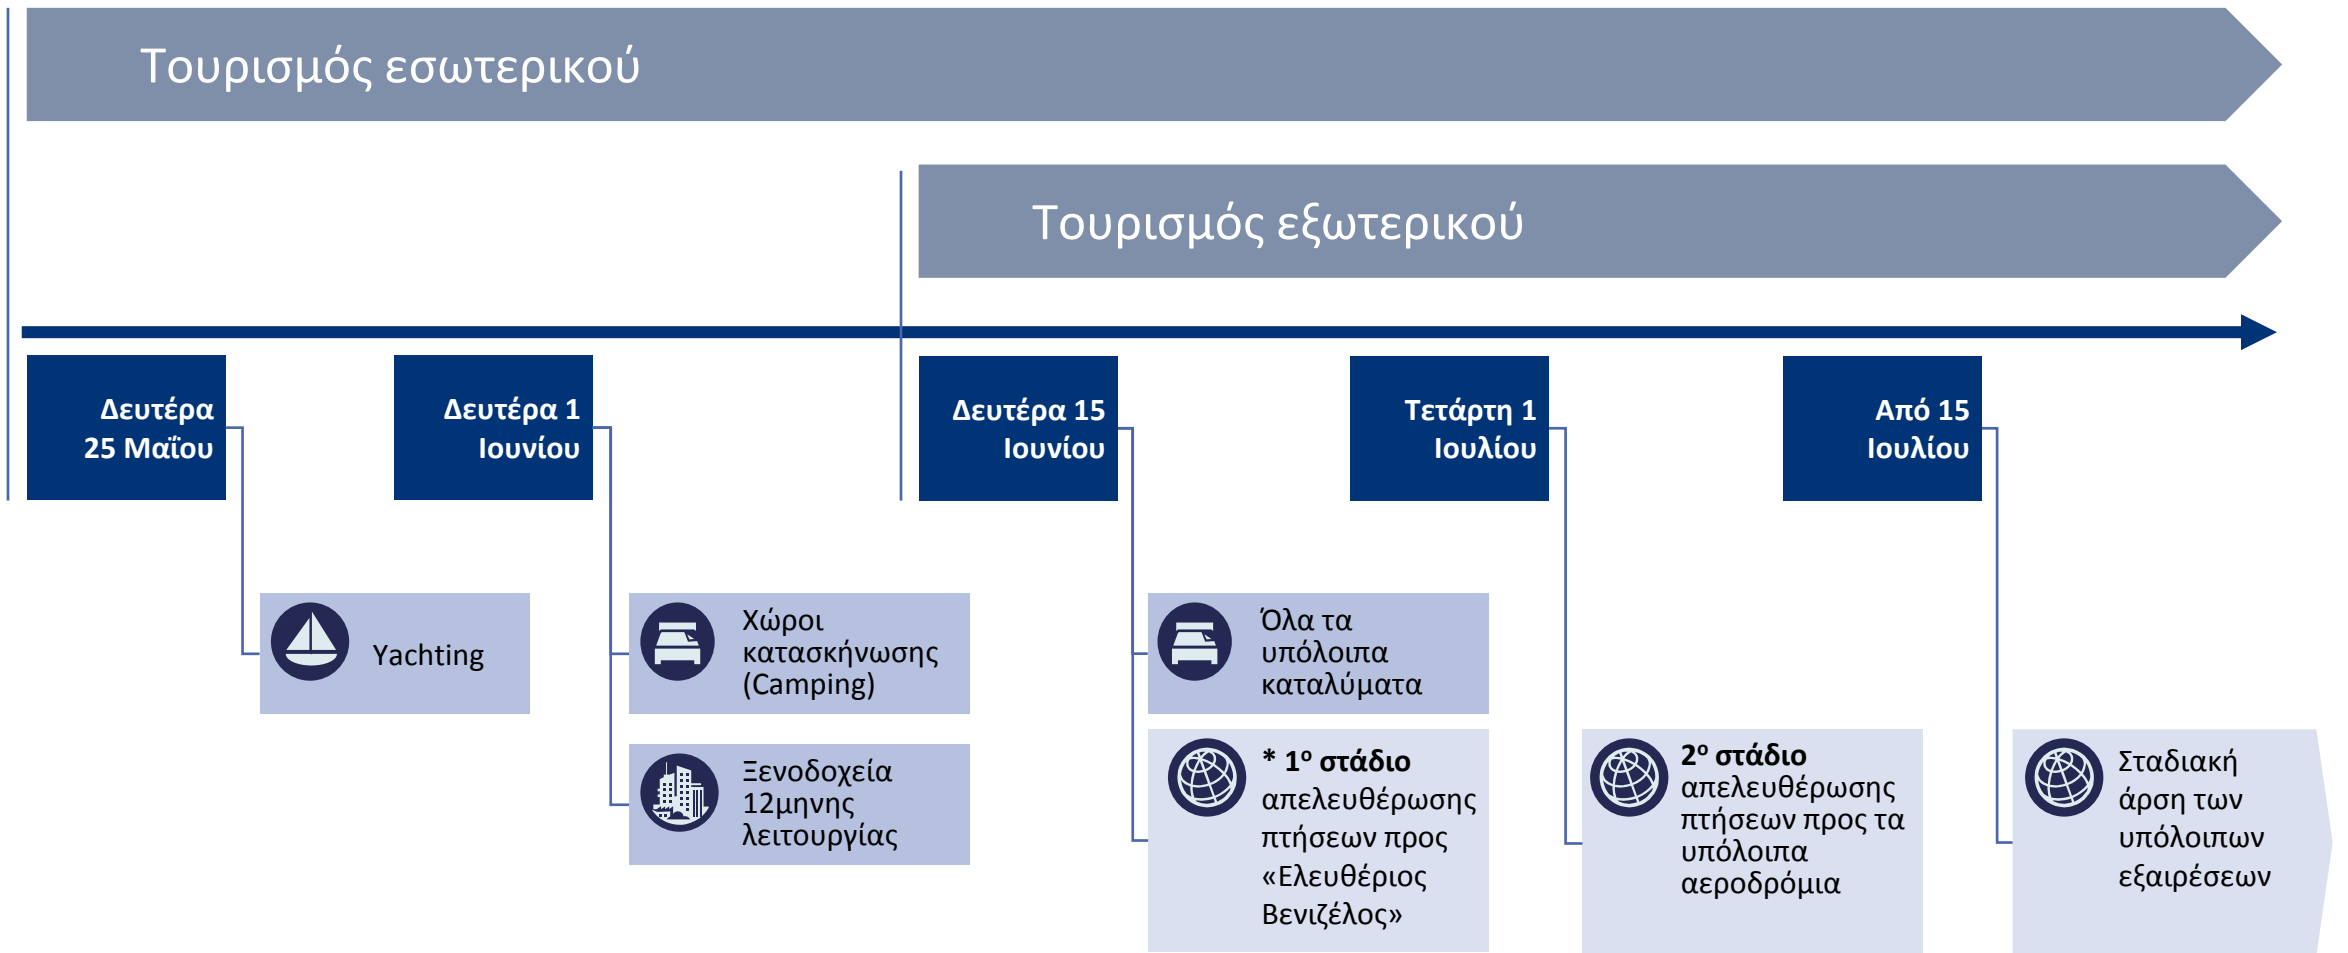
Τουρισμός εσωτερικού

Τουρισμός εξωτερικού

Δευτέρα 25 Μαΐου

Δευτέρα 1 Ιουνίου

Δευτέρα 15 Ιουνίου

Τετάρτη 1 Ιουλίου

Από 15 Ιουλίου

Yachting

Χώροι κατασκήνωσης (Camping)

Ξενοδοχεία 12μηνης λειτουργίας

Όλα τα υπόλοιπα καταλύματα

* 1$^{ο}$ στάδιο απελευθέρωσης πτήσεων προς «Ελευθέριος Βενιζέλος»

2$^{ο}$ στάδιο απελευθέρωσης πτήσεων προς τα υπόλοιπα αεροδρόμια

Σταδιακή άρση των υπόλοιπων εξαιρέσεων